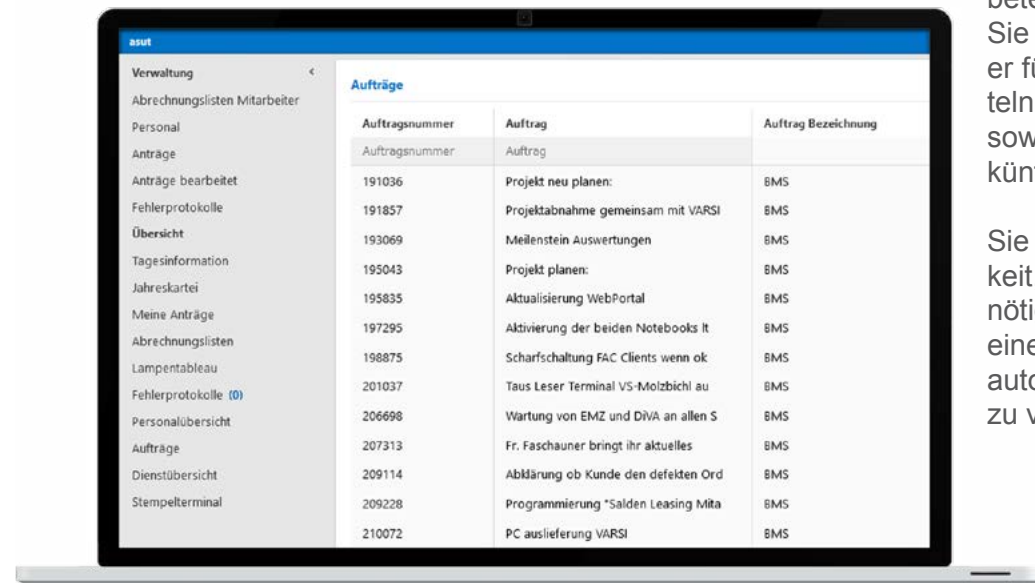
asut

Verwaltung

Abrechnungslisten Mitarbeiter

Personal

Anträge

Anträge bearbeitet

Fehlerprotokolle

Übersicht

Tagesinformation

Jahreskartei

Meine Anträge

Abrechnungslisten

Lampentableau

Fehlerprotokolle (0)

Personalübersicht

Aufträge

Dienstübersicht

Stempelterminal

Aufträge

| Auftragsnummer | Auftrag | Auftrag Bezeichnung |
|---|---|---|
| Auftragsnummer | Auftrag | |
| 191036 | Projekt neu planen: | BMS |
| 191857 | Projektabnahme gemeinsam mit VARSI | BMS |
| 193069 | Meilenstein Auswertungen | BMS |
| 195043 | Projekt planen: | BMS |
| 195835 | Aktualisierung WebPortal | BMS |
| 197295 | Aktivierung der beiden Notebooks lt | BMS |
| 198875 | Scharfschaltung FAC Clients wenn ok | BMS |
| 201037 | Taus Leser Terminal VS-Molzbichl au | BMS |
| 206698 | Wartung von EMZ und DiVA an allen S | BMS |
| 207313 | Fr. Faschauner bringt ihr aktuelles | BMS |
| 209114 | Abklärung ob Kunde den defekten Ord | BMS |
| 209228 | Programmierung "Salden Leasing Mita | BMS |
| 210072 | PC auslieferung VARSI | BMS |

bet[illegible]
Sie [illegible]
er f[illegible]
teln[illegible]
sow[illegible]
kün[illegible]

Sie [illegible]
keit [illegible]
nöti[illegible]
eine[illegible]
auto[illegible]
zu v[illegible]